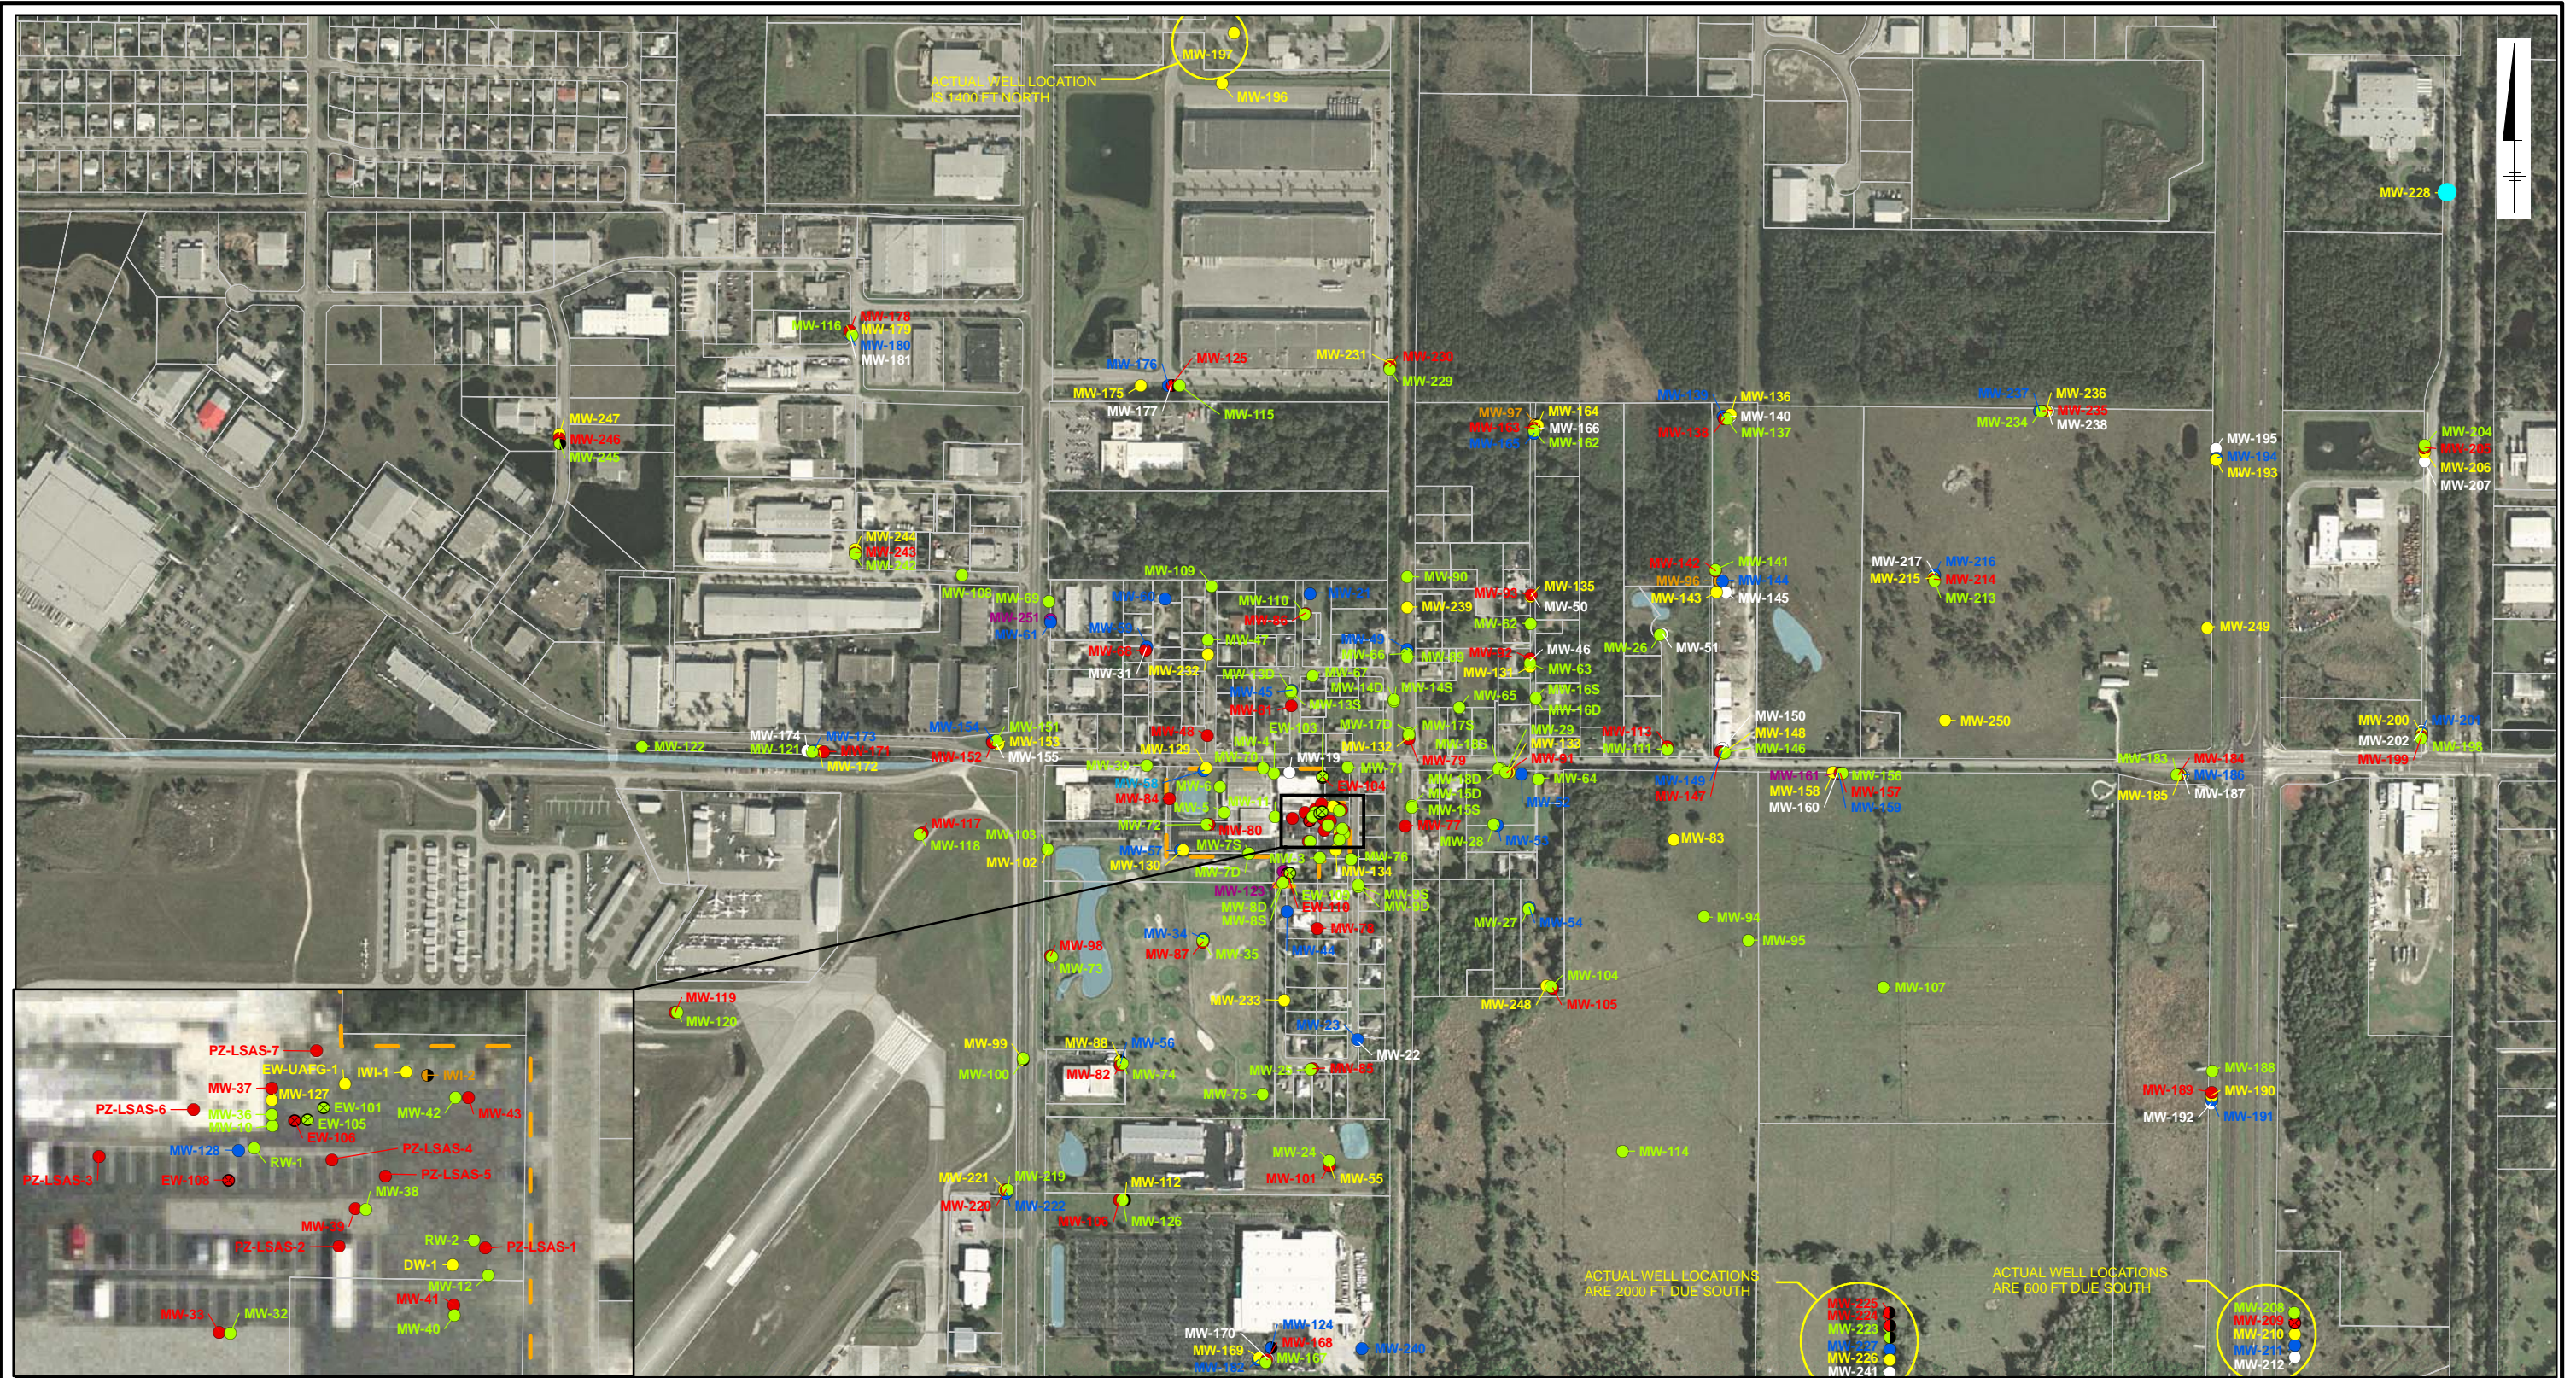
MW-197
ACTUAL WELL LOCATION IS 1400 FT NORTH
MW-196
MW-228
MW-116
MW-178
MW-179
MW-180
MW-181
MW-176
MW-125
MW-231
MW-230
MW-175
MW-177
MW-115
MW-229
MW-247
MW-246
MW-245
MW-97
MW-164
MW-166
MW-162
MW-139
MW-136
MW-140
MW-137
MW-138
MW-237
MW-236
MW-235
MW-234
MW-238
MW-195
MW-194
MW-193
MW-204
MW-205
MW-206
MW-207
MW-244
MW-243
MW-242
MW-109
MW-108
MW-69
MW-251
MW-110
MW-90
MW-239
MW-135
MW-50
MW-142
MW-141
MW-96
MW-144
MW-143
MW-145
MW-217
MW-215
MW-216
MW-214
MW-213
MW-249
MW-62
MW-46
MW-63
MW-26
MW-51
MW-31
MW-232
MW-65
MW-16S
MW-16D
MW-14S
MW-14D
MW-133
MW-17D
MW-17S
MW-132
MW-150
MW-148
MW-146
MW-250
MW-200
MW-202
MW-201
MW-199
MW-198
MW-122
MW-174
MW-121
MW-173
MW-171
MW-172
MW-154
MW-151
MW-153
MW-152
MW-155
MW-129
MW-19
MW-79
MW-71
MW-18D
MW-15D
MW-15S
MW-64
MW-111
MW-149
MW-147
MW-161
MW-158
MW-160
MW-156
MW-157
MW-159
MW-183
MW-184
MW-186
MW-185
MW-187
MW-117
MW-118
MW-103
MW-102
MW-84
MW-80
MW-72
MW-7S
MW-7D
MW-130
MW-104
MW-28
MW-83
MW-134
MW-76
MW-123
MW-8D
MW-8S
EW-110
MW-9S
MW-9D
MW-70
MW-27
MW-54
MW-94
MW-95
MW-98
MW-73
MW-34
MW-87
MW-35
MW-104
MW-248
MW-105
MW-107
MW-119
MW-120
MW-233
MW-23
MW-22
MW-99
MW-100
MW-88
MW-56
MW-82
MW-74
MW-29
MW-75
MW-188
MW-189
MW-190
MW-192
MW-191
MW-114
MW-24
MW-101
MW-55
MW-221
MW-219
MW-220
MW-222
MW-112
MW-126
MW-124
MW-170
MW-168
MW-169
MW-240
ACTUAL WELL LOCATIONS ARE 2000 FT DUE SOUTH
ACTUAL WELL LOCATIONS ARE 600 FT DUE SOUTH
MW-225
MW-224
MW-223
MW-226
MW-241
MW-208
MW-209
MW-210
MW-211
MW-212
PZ-LSAS-7
EW-UAFG-1
IWI-1
IWI-2
MW-37
MW-127
PZ-LSAS-6
MW-36
EW-101
EW-105
EW-109
MW-42
MW-43
MW-128
RW-1
PZ-LSAS-4
PZ-LSAS-3
EW-108
PZ-LSAS-5
MW-38
MW-39
PZ-LSAS-2
RW-2
PZ-LSAS-1
DW-1
MW-12
MW-41
MW-30
MW-32
MW-40